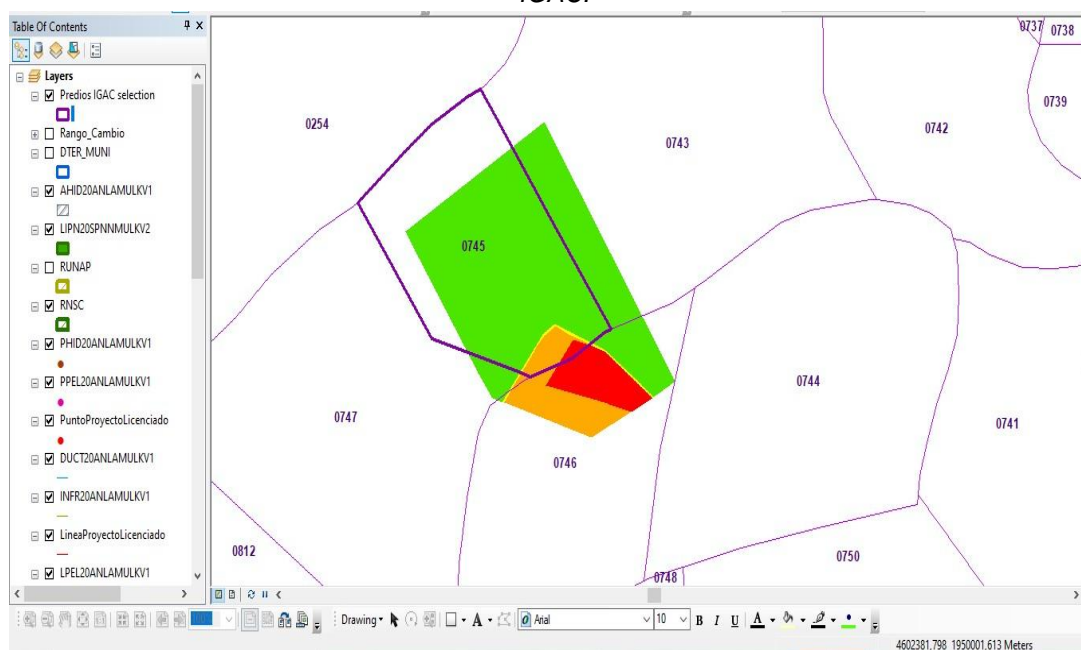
IGAC.

Table Of Contents

Layers
Predios IGAC selection
Rango_Cambio
DTER_MUNI
AHID20ANLAMULKV1
LIPN20SPNNMULKV2
RUNAP
RNSC
PHID20ANLAMULKV1
PPEL20ANLAMULKV1
PuntoProyectoLicenciado
DUCT20ANLAMULKV1
INFR20ANLAMULKV1
LineaProyectoLicenciado
LPEL20ANLAMULKV1

0737
0738
0739
0254
0743
0742
0745
0744
0747
0741
0746
0812
0750
0748

Drawing
Arial
10
B I U A

4602381.798 1950001.613 Meters